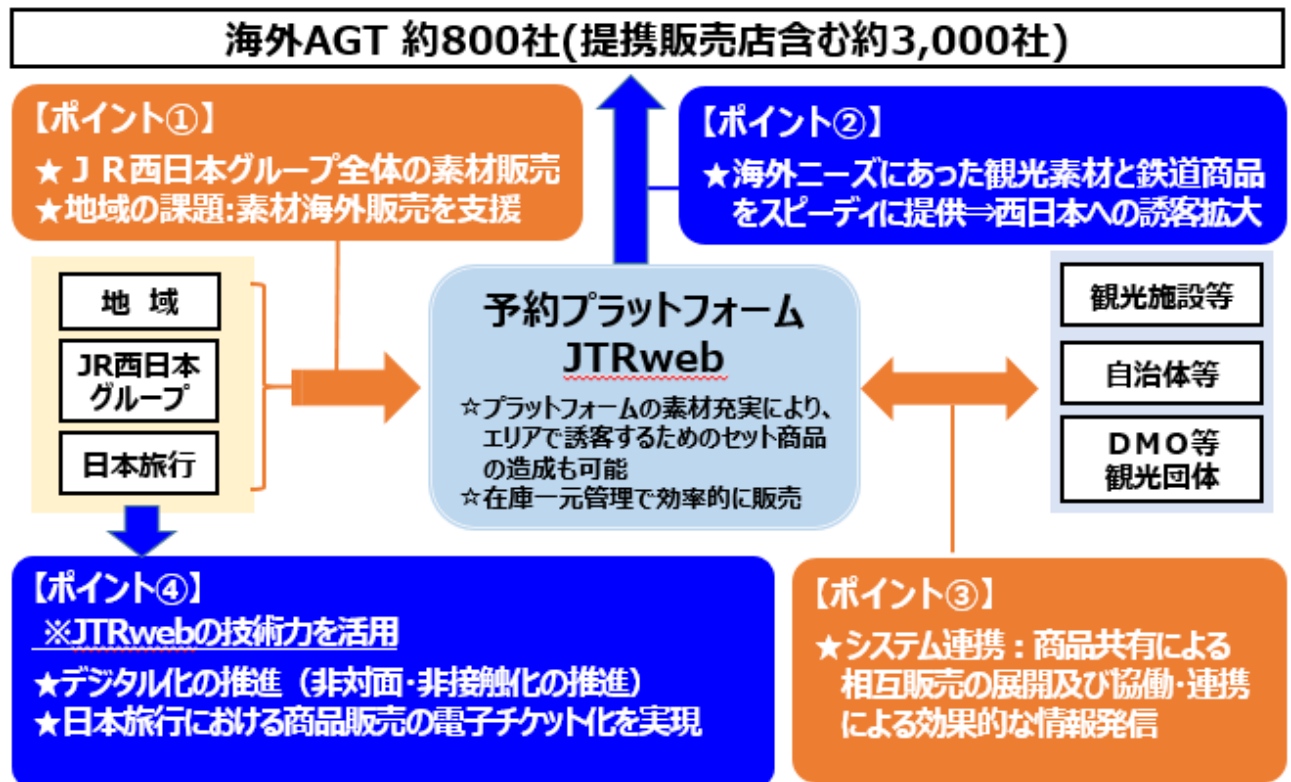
海外AGT 約800社(提携販売店含む約3,000社)

【ポイント①】
★ＪＲ西日本グループ全体の素材販売
★地域の課題:素材海外販売を支援

【ポイント②】
★海外ニーズにあった観光素材と鉄道商品をスピーディに提供⇒西日本への誘客拡大

地　域
JR西日本グループ
日本旅行

予約プラットフォーム
JTRweb
☆プラットフォームの素材充実により、エリアで誘客するためのセット商品の造成も可能
☆在庫一元管理で効率的に販売

観光施設等
自治体等
ＤＭＯ等
観光団体

【ポイント④】
※JTRwebの技術力を活用
★デジタル化の推進（非対面･非接触化の推進）
★日本旅行における商品販売の電子チケット化を実現

【ポイント③】
★システム連携：商品共有による相互販売の展開及び協働･連携による効果的な情報発信